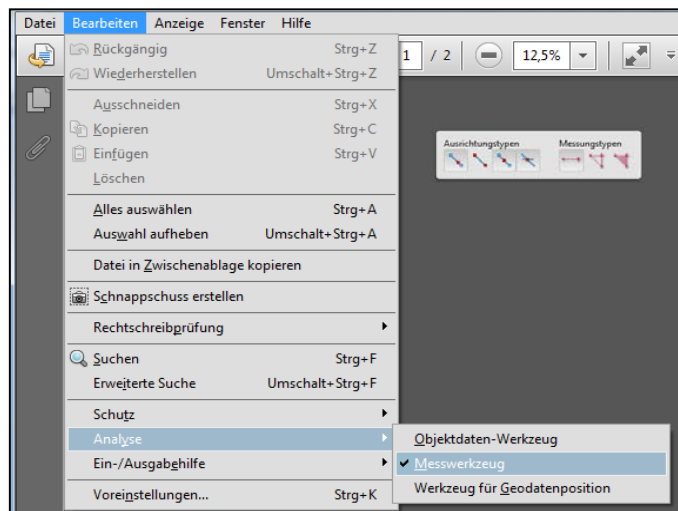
Datei Bearbeiten Anzeige Fenster Hilfe

1 / 2 12,5%

Rückgängig Strg+Z
Wiederherstellen Umschalt+Strg+Z
Ausschneiden Strg+X
Kopieren Strg+C
Einfügen Strg+V
Löschen
Alles auswählen Strg+A
Auswahl aufheben Umschalt+Strg+A
Datei in Zwischenablage kopieren
Schnappschuss erstellen
Rechtschreibprüfung
Suchen Strg+F
Erweiterte Suche Umschalt+Strg+F
Schutz
Analyse
Ein-/Ausgabehilfe
Voreinstellungen... Strg+K

Objektdaten-Werkzeug
✔ Messwerkzeug
Werkzeug für Geodatenposition

Ausrichtungstypen
Messungstypen